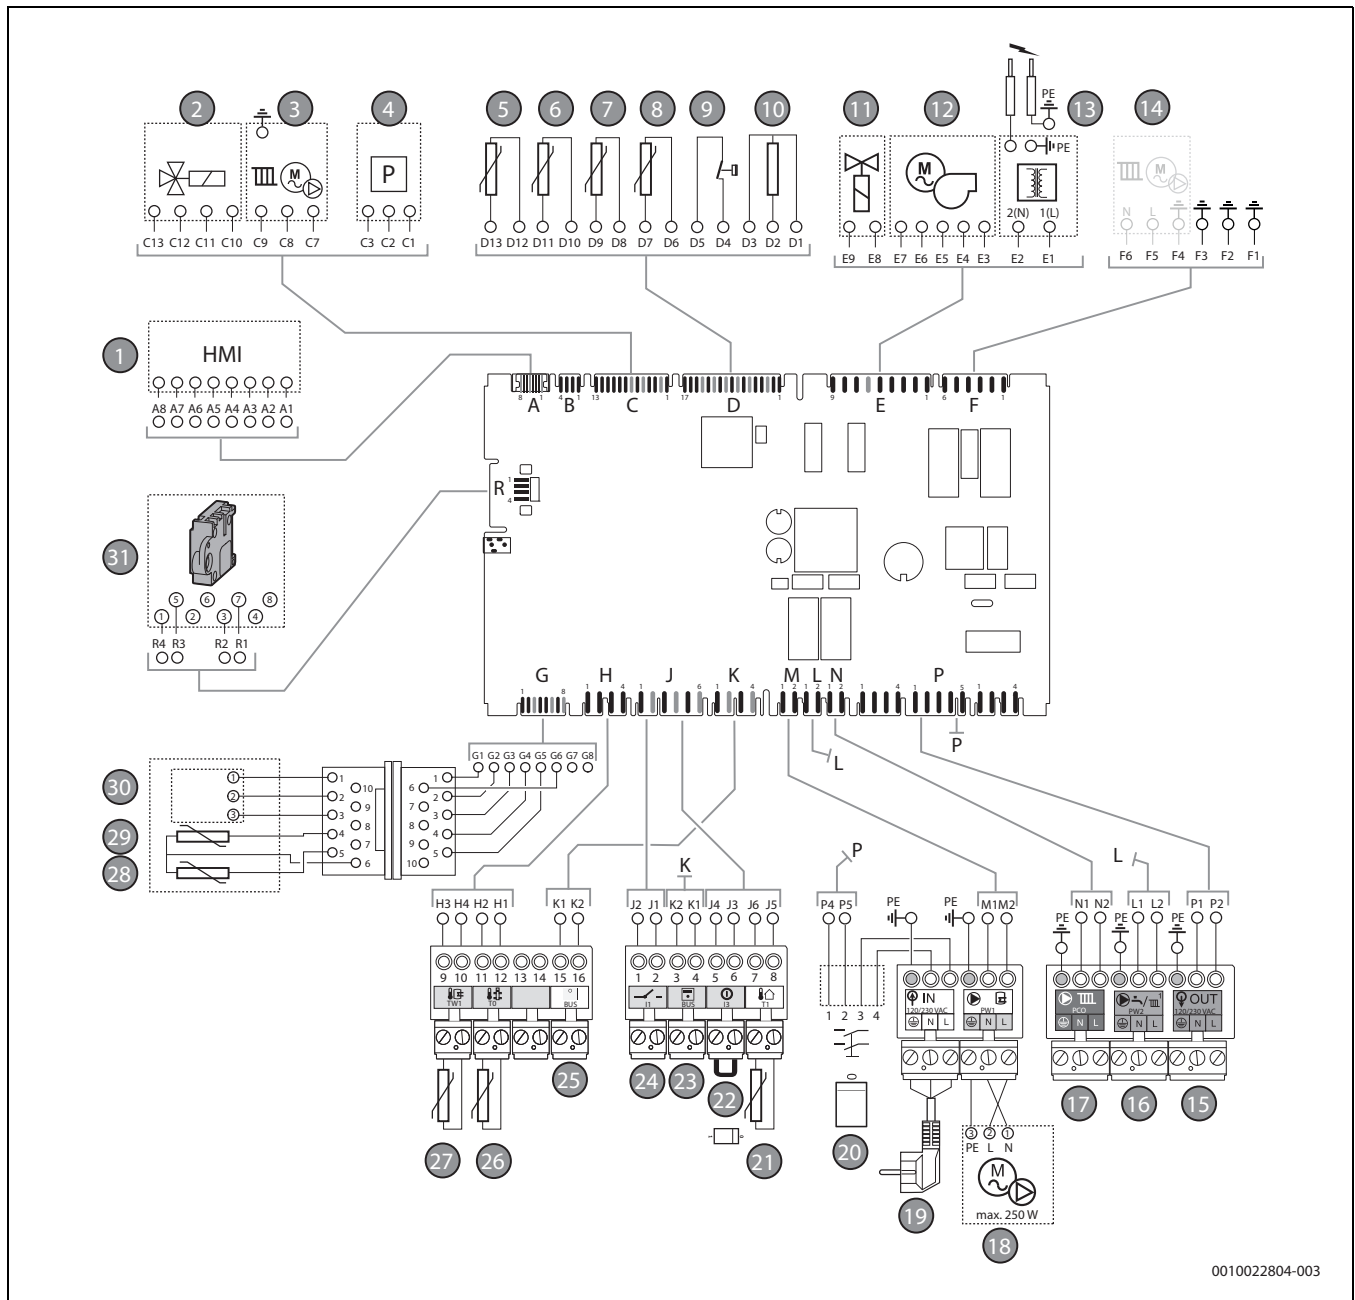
2 3 4 5 6 7 8 9 10 11 12 13 14

P

C13 C12 C11 C10 C9 C8 C7 C3 C2 C1

D13 D12 D11 D10 D9 D8 D7 D6 D5 D4 D3 D2 D1

PE PE

E9 E8 E7 E6 E5 E4 E3 2(N) 1(L) E2 E1

N L F6 F5 F4 F3 F2 F1

1

HMI

A8 A7 A6 A5 A4 A3 A2 A1

A B C D E F

R

31

R4 R3 R2 R1

G H J K M L N P

P

L

30 29 28

G1 G2 G3 G4 G5 G6 G7 G8

K

P

L

H3 H4 H2 H1 K1 K2 J2 J1 K2 K1 J4 J3 J6 J5 P4 P5 PE PE M1 M2 N1 N2 PE PE L1 L2 PE P1 P2

9 10 11 12 13 14 15 16 1 2 3 4 5 6 7 8 1 2 3 4

TW1 T0 BUS I1 BUS I3 T1

IN 120/230 VAC N L PW1 N L PC0 N L PW2 N L OUT 120/230 VAC N L

25 24 23 22 21 20 19 17 16 15

27 26

PE L N

max. 250 W

18

0010022804-003